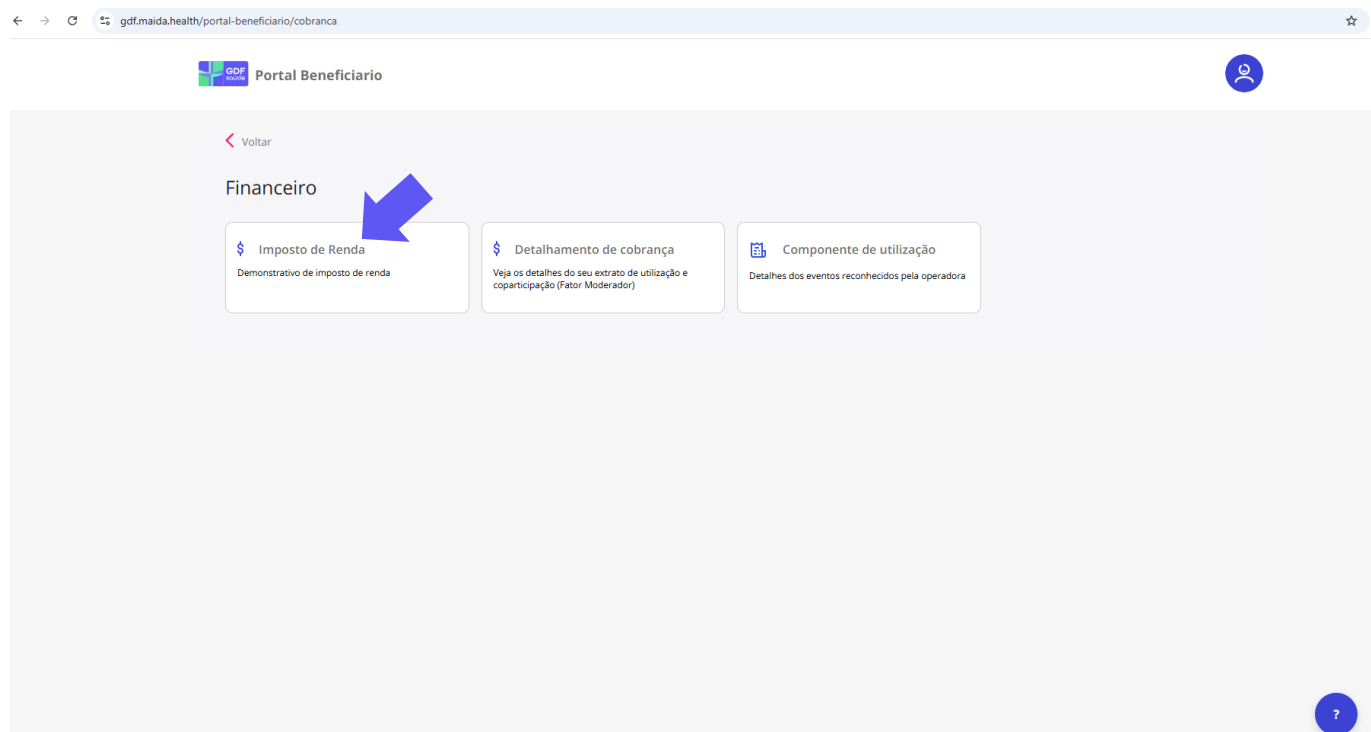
gdf.maida.health/portal-beneficiario/cobranca

GDF SAÚDE

Portal Beneficiario

Voltar

Financeiro

$ Imposto de Renda

Demonstrativo de imposto de renda

$ Detalhamento de cobrança

Veja os detalhes do seu extrato de utilização e coparticipação (Fator Moderador)

Componente de utilização

Detalhes dos eventos reconhecidos pela operadora

?